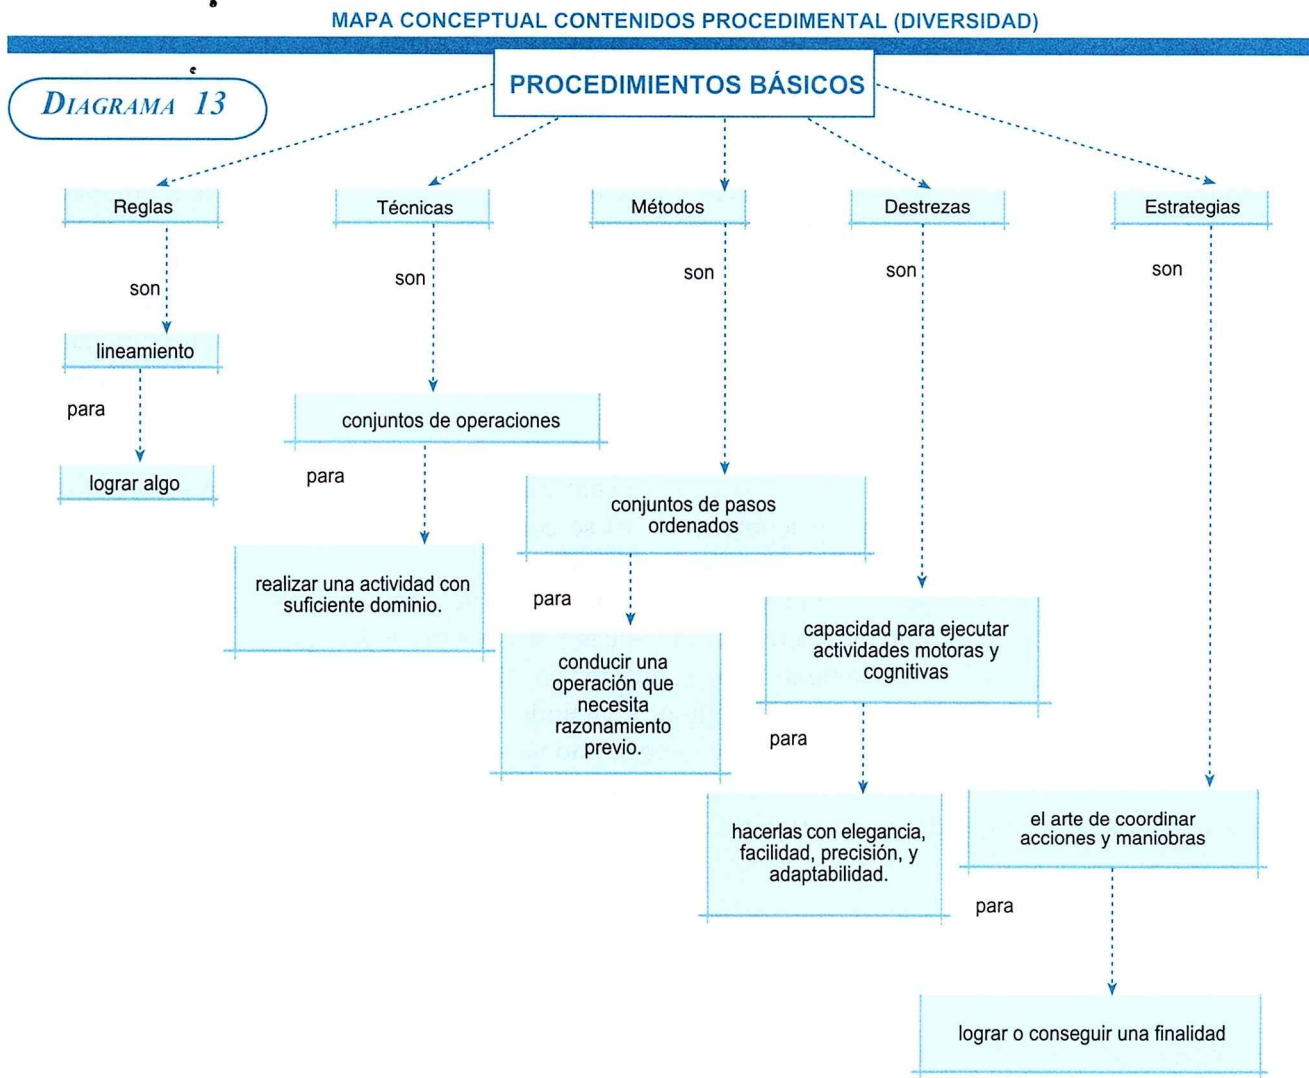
MAPA CONCEPTUAL CONTENIDOS PROCEDIMENTAL (DIVERSIDAD)

DIAGRAMA 13

PROCEDIMIENTOS BÁSICOS

Reglas

son

lineamiento

para

lograr algo

Técnicas

son

conjuntos de operaciones

para

realizar una actividad con suficiente dominio.

Métodos

son

conjuntos de pasos ordenados

para

conducir una operación que necesita razonamiento previo.

Destrezas

son

capacidad para ejecutar actividades motoras y cognitivas

para

hacerlas con elegancia, facilidad, precisión, y adaptabilidad.

Estrategias

son

el arte de coordinar acciones y maniobras

para

lograr o conseguir una finalidad